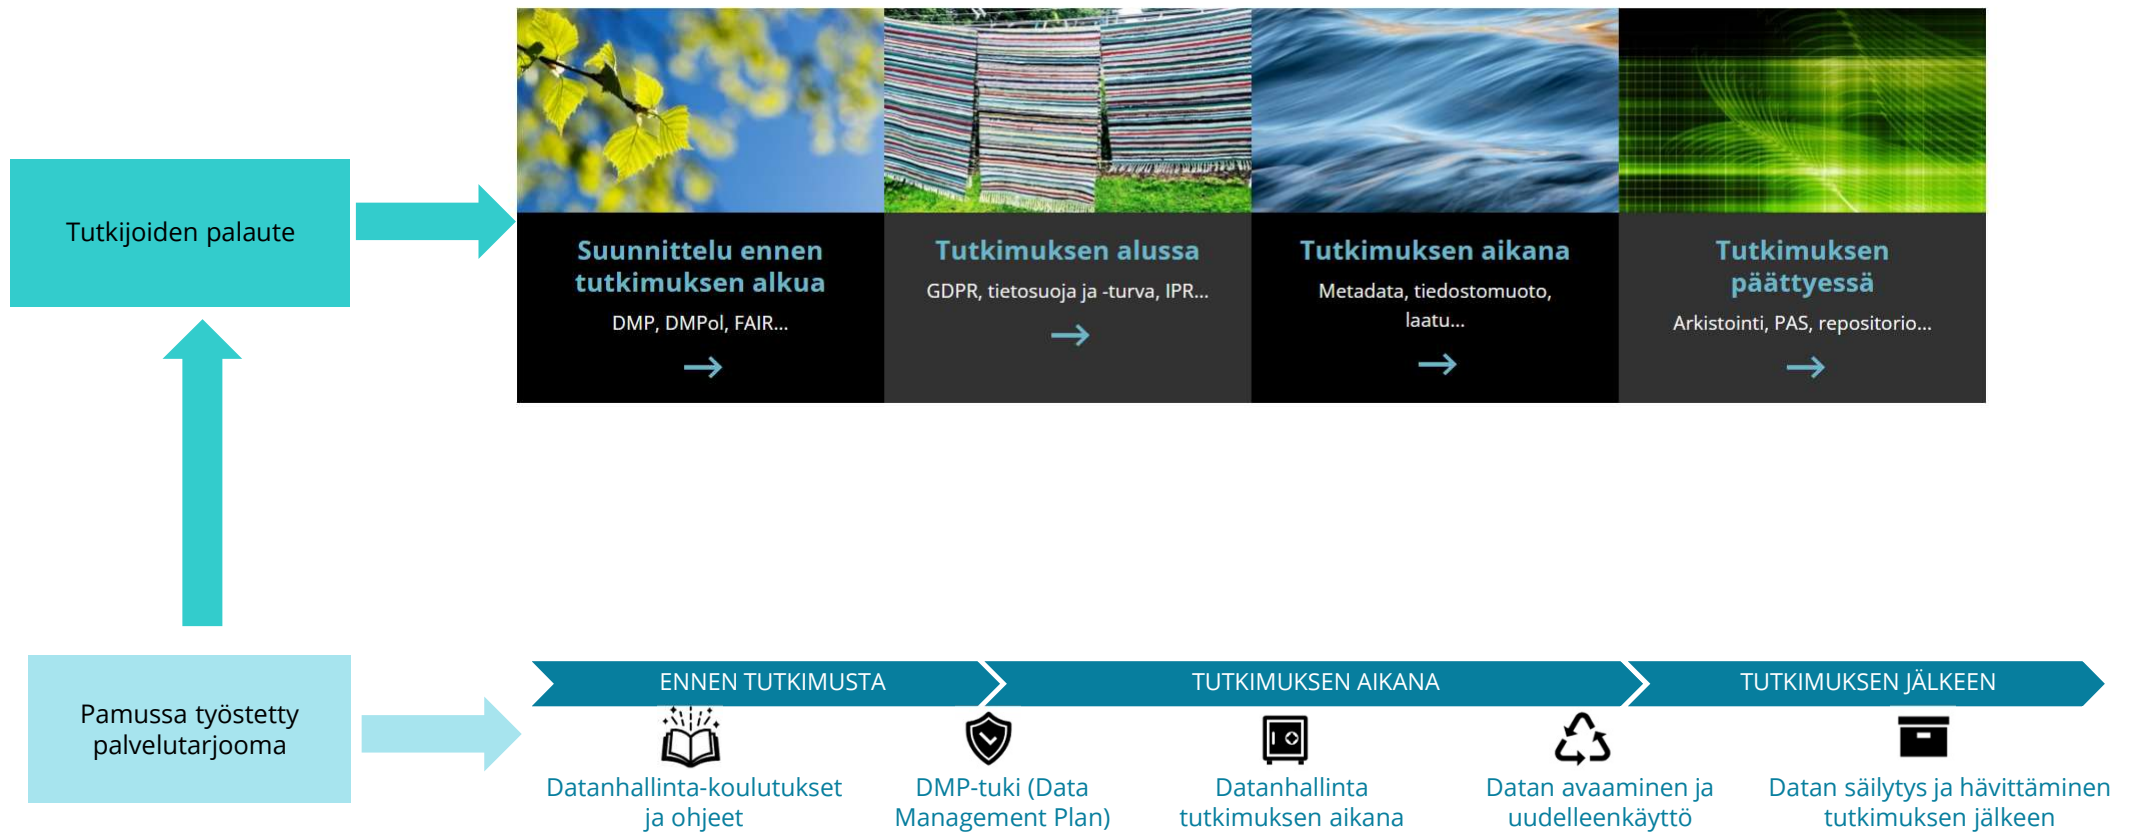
Tutkijoiden palaute

Suunnittelu ennen tutkimuksen alkua
DMP, DMPol, FAIR...
→

Tutkimuksen alussa
GDPR, tietosuoja ja -turva, IPR...
→

Tutkimuksen aikana
Metadata, tiedostomuoto, laatu...
→

Tutkimuksen päättyessä
Arkistointi, PAS, repositorio...
→

Pamussa työstetty palvelutarjooma

ENNEN TUTKIMUSTA

TUTKIMUKSEN AIKANA

TUTKIMUKSEN JÄLKEEN

Datanhallinta-koulutukset ja ohjeet

DMP-tuki (Data Management Plan)

Datanhallinta tutkimuksen aikana

Datan avaaminen ja uudelleenkäyttö

Datan säilytys ja hävittäminen tutkimuksen jälkeen